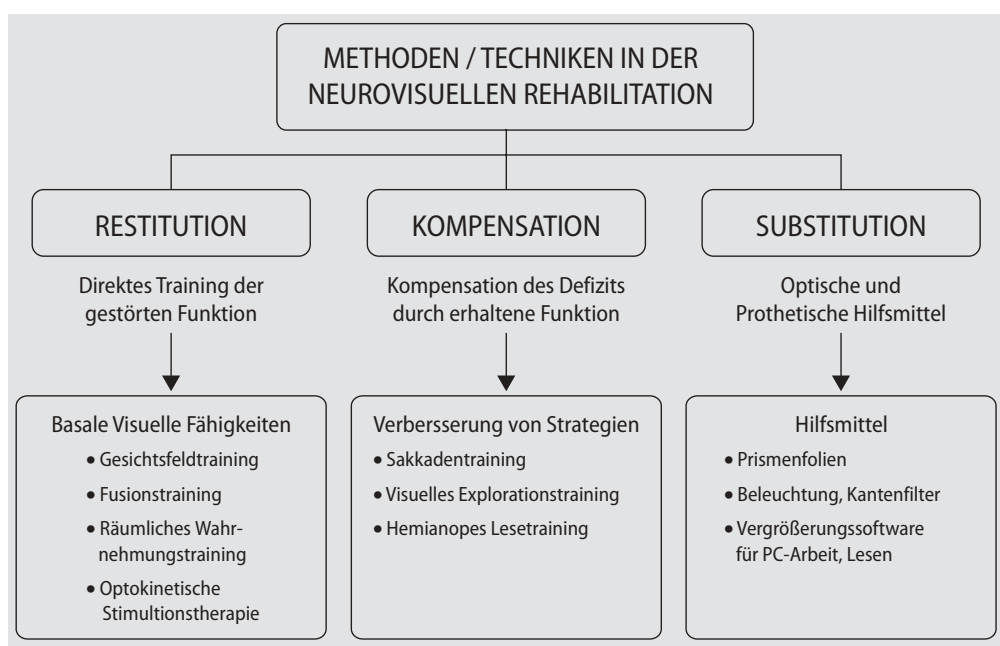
METHODEN / TECHNIKEN IN DER NEUROVISUELLEN REHABILITATION

RESTITUTION

Direktes Training der gestörten Funktion

Basale Visuelle Fähigkeiten
- Gesichtsfeldtraining
- Fusionstraining
- Räumliches Wahrnehmungstraining
- Optokinetische Stimultionstherapie

KOMPENSATION

Kompensation des Defizits durch erhaltene Funktion

Verbersserung von Strategien
- Sakkadentraining
- Visuelles Explorationstraining
- Hemianopes Lesetraining

SUBSTITUTION

Optische und Prothetische Hilfsmittel

Hilfsmittel
- Prismenfolien
- Beleuchtung, Kantenfilter
- Vergrößerungssoftware für PC-Arbeit, Lesen